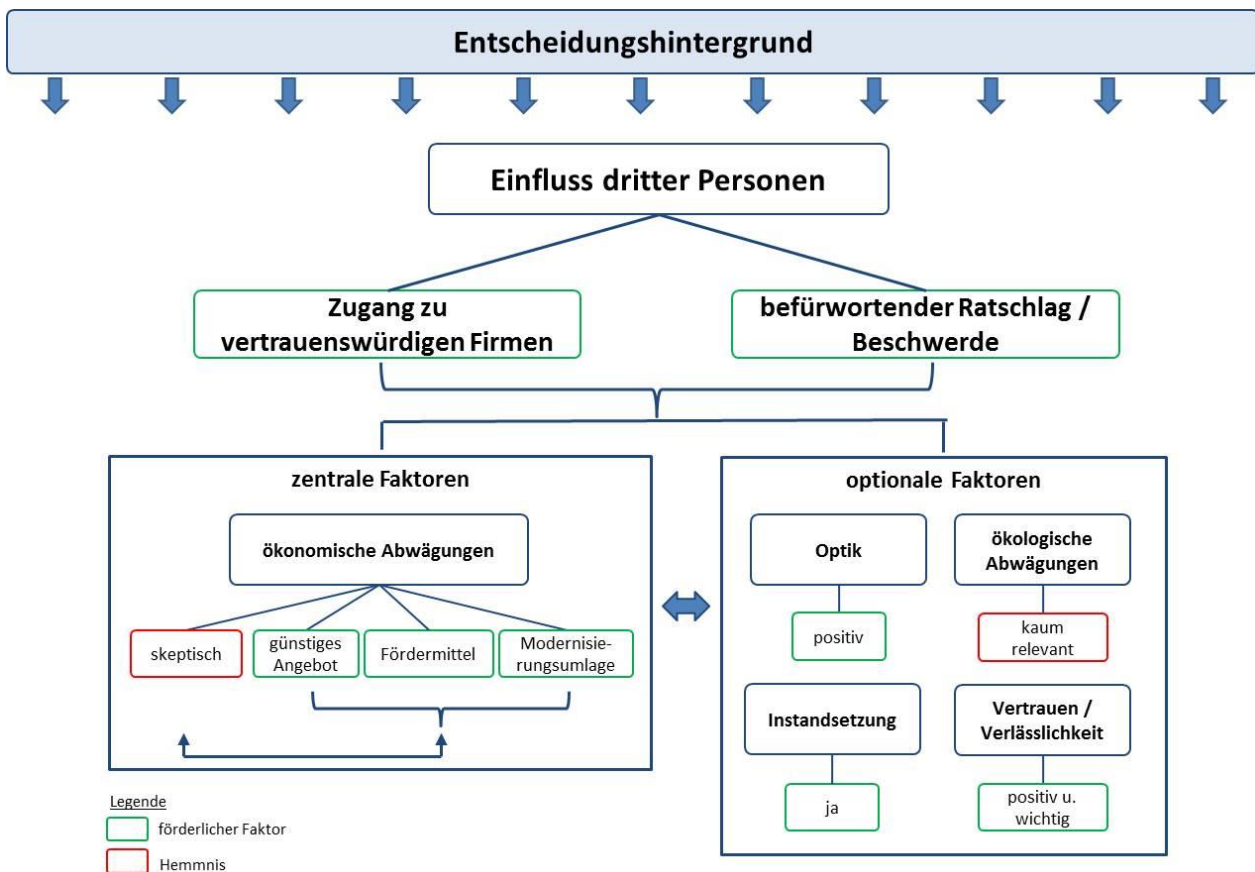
Entscheidungshintergrund

Einfluss dritter Personen

Zugang zu vertrauenswürdigen Firmen

befürwortender Ratschlag / Beschwerde

zentrale Faktoren

ökonomische Abwägungen

skeptisch

günstiges Angebot

Fördermittel

Modernisierungsumlage

optionale Faktoren

Optik

positiv

ökologische Abwägungen

kaum relevant

Instandsetzung

ja

Vertrauen / Verlässlichkeit

positiv u. wichtig

Legende

förderlicher Faktor

Hemmnis